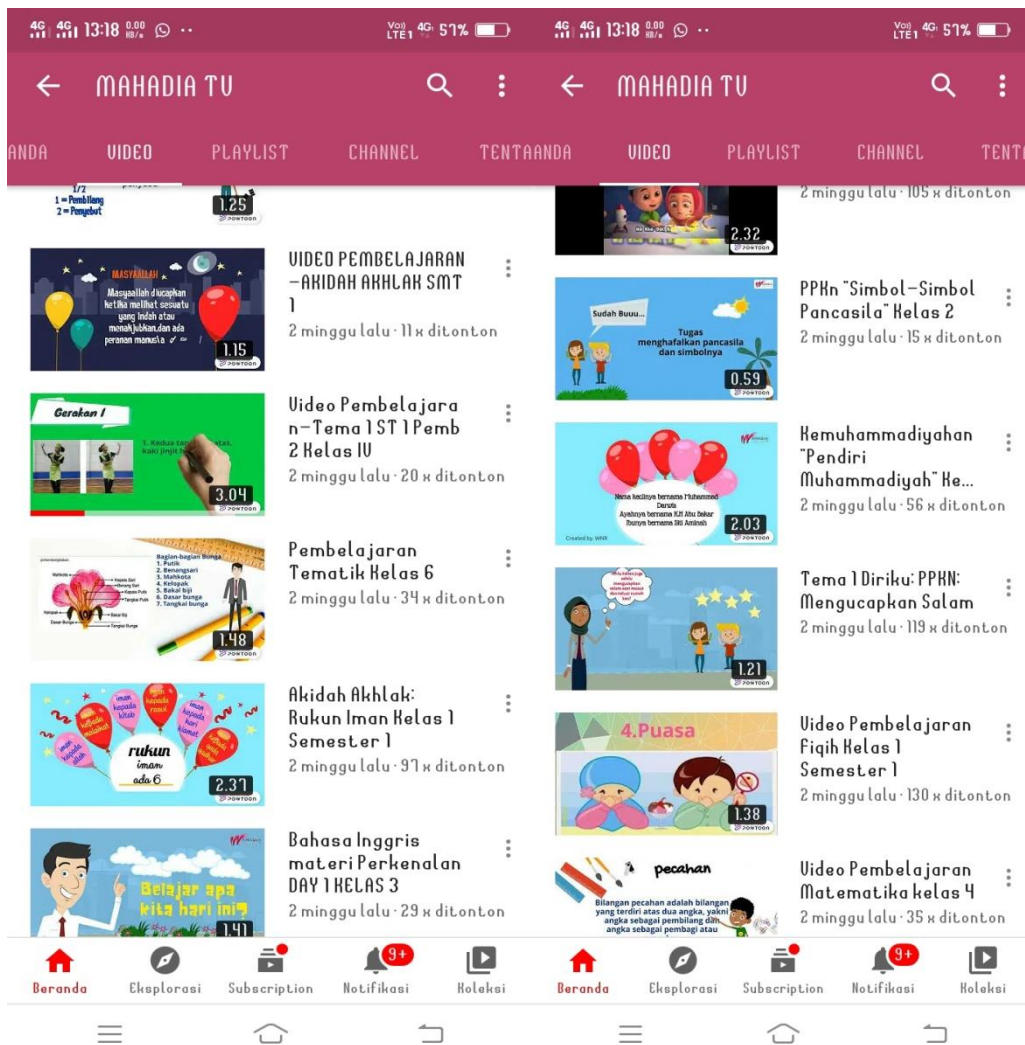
4G 4G 13:18 0.00 KB/s
Vo) LTE1 4G 57%

MAHADIA TV

ANDA VIDEO PLAYLIST CHANNEL TENTA

1/2
1 = Pembilang
2 = Penyebut

1.25

MASYAALLAH
Masyaallah diucapkan ketika melihat sesuatu yang indah atau menakjubkan,dan ada peranan manusia

1.15

VIDEO PEMBELAJARAN -AKIDAH AKHLAK SMT 1
2 minggu lalu · 11 x ditonton

Gerakan 1
1. Kedua tangan ke atas, kaki jinjit

3.04

Video Pembelajaran-Tema 1 ST 1 Pemb 2 Kelas IV
2 minggu lalu · 20 x ditonton

Bagian-bagian Bunga
1. Putik
2. Benangsari
3. Mahkota
4. Kelopak
5. Bakal biji
6. Dasar bunga
7. Tangkai bunga

1.48

Pembelajaran Tematik Kelas 6
2 minggu lalu · 34 x ditonton

rukun iman ada 6

2.37

Akidah Akhlak: Rukun Iman Kelas 1 Semester 1
2 minggu lalu · 97 x ditonton

Belajar apa kita hari ini?

1.41

Bahasa Inggris materi Perkenalan DAY 1 KELAS 3
2 minggu lalu · 29 x ditonton

Beranda Eksplorasi Subscription 9+ Notifikasi Koleksi

4G 4G 13:18 0.00 KB/s
Vo) LTE1 4G 57%

MAHADIA TV

ANDA VIDEO PLAYLIST CHANNEL TENTA

2.32

2 minggu lalu · 105 x ditonton

Sudah Buuu...
Tugas menghafalkan pancasila dan simbolnya

0.59

PPKn "Simbol-Simbol Pancasila" Kelas 2
2 minggu lalu · 15 x ditonton

Nama kecilnya bernama Muhammad Darwis
Ayahnya bernama KH Abu Bakar
Ibunya bernama Siti Aminah
Created by: WNR

2.03

Kemuhammadiyahan "Pendiri Muhammadiyah" Ke...
2 minggu lalu · 56 x ditonton

1.21

Tema 1 Diriku: PPKN: Mengucapkan Salam
2 minggu lalu · 119 x ditonton

4.Puasa

1.38

Video Pembelajaran Fiqih Kelas 1 Semester 1
2 minggu lalu · 130 x ditonton

pecahan
Bilangan pecahan adalah bilangan yang terdiri atas dua angka, yakni angka sebagai pembilang dan angka sebagai pembagi atau

Video Pembelajaran Matematika kelas 4
2 minggu lalu · 35 x ditonton

Beranda Eksplorasi Subscription 9+ Notifikasi Koleksi